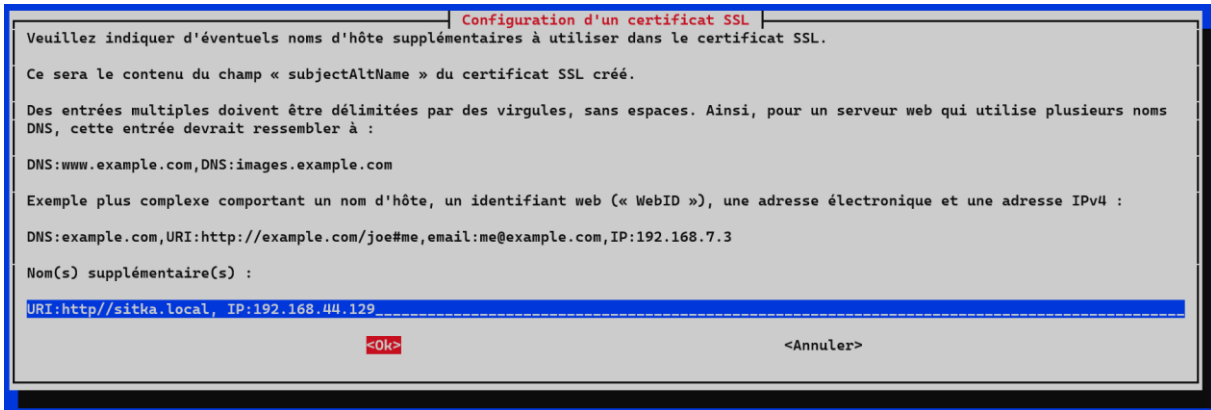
Configuration d'un certificat SSL

Veuillez indiquer d'éventuels noms d'hôte supplémentaires à utiliser dans le certificat SSL.

Ce sera le contenu du champ « subjectAltName » du certificat SSL créé.

Des entrées multiples doivent être délimitées par des virgules, sans espaces. Ainsi, pour un serveur web qui utilise plusieurs noms DNS, cette entrée devrait ressembler à :

DNS:www.example.com,DNS:images.example.com

Exemple plus complexe comportant un nom d'hôte, un identifiant web (« WebID »), une adresse électronique et une adresse IPv4 :

DNS:example.com,URI:http://example.com/joe#me,email:me@example.com,IP:192.168.7.3

Nom(s) supplémentaire(s) :

URI:http//sitka.local, IP:192.168.44.129

<Ok> <Annuler>